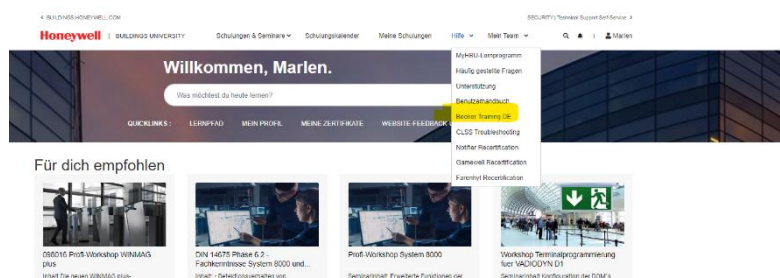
< BUILDINGS.HONEYWELL.COM

SECURITY | Technical Support Self-Service >

Honeywell | BUILDINGS UNIVERSITY

Schulungen & Seminare

Schulungskalender

Meine Schulungen

Hilfe

Mein Team

Marlen

MyHBU-Lernprogramm

Häufig gestellte Fragen

Unterstützung

Benutzerhandbuch

Becker Training DE

CLSS Troubleshooting

Notifier Recertification

Gamewell Recertification

Farenhyt Recertification

Willkommen, Marlen.

Was möchtest du heute lernen?

QUICKLINKS : LERNPFAD MEIN PROFIL MEINE ZERTIFIKATE WEBSITE-FEEDBACK

Für dich empfohlen

090016 Profi-Workshop WINMAG plus

Inhalt: Die neuen WINMAG plus-

DIN 14675 Phase 6.2 - Fachkenntnisse System 8000 und...

Inhalt: - Detektionsmethoden von

Profi-Workshop System 8000

Seminarinhalt: Erweiterte Funktionen der

Workshop Terminalprogrammierung fuer VADIODYN D1

Seminarinhalt: Konfiguration der DOM's